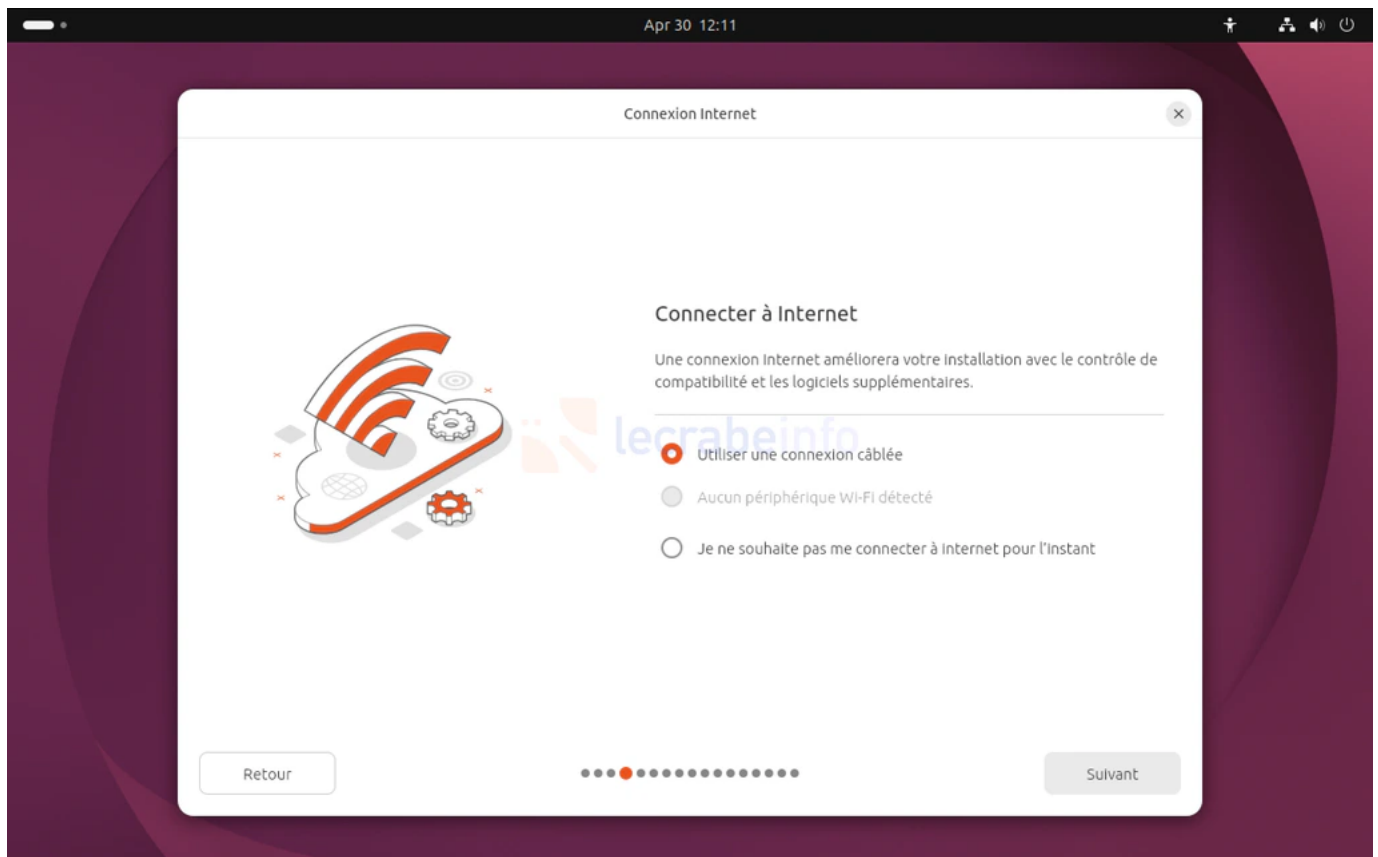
Apr 30 12:11

Connexion Internet

Connecter à Internet

Une connexion Internet améliorera votre installation avec le contrôle de compatibilité et les logiciels supplémentaires.

lecrabeinfo

Utiliser une connexion câblée

Aucun périphérique Wi-Fi détecté

Je ne souhaite pas me connecter à Internet pour l'instant

Retour

Suivant